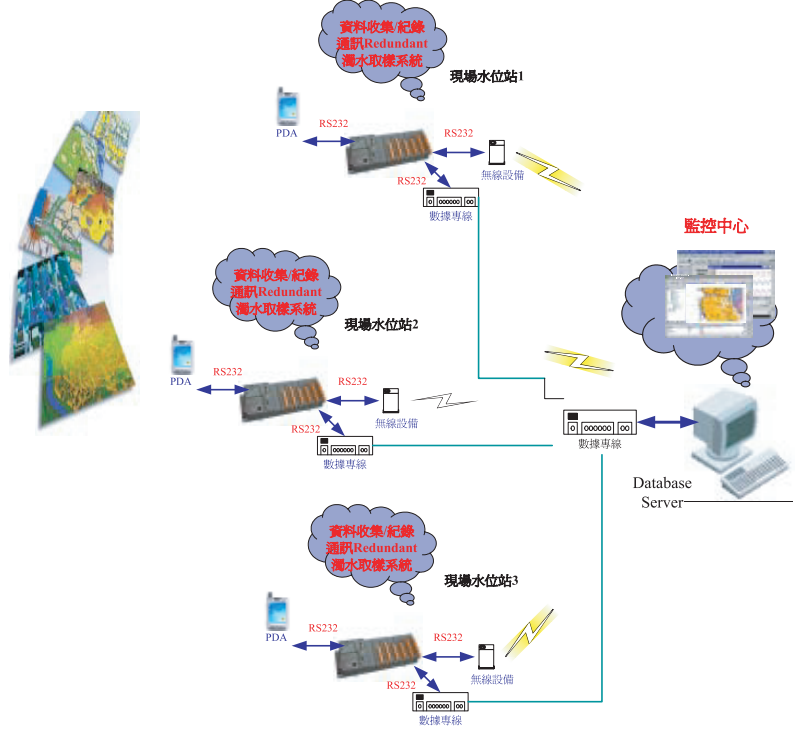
資料收集/紀錄
通訊Redundant
濁水取樣系統

現場水位站1

PDA
RS232
RS232
RS232
無線設備
數據專線

監控中心

資料收集/紀錄
通訊Redundant
濁水取樣系統

現場水位站2

PDA
RS232
RS232
RS232
無線設備
數據專線

數據專線

Database
Server

資料收集/紀錄
通訊Redundant
濁水取樣系統

現場水位站3

PDA
RS232
RS232
RS232
無線設備
數據專線